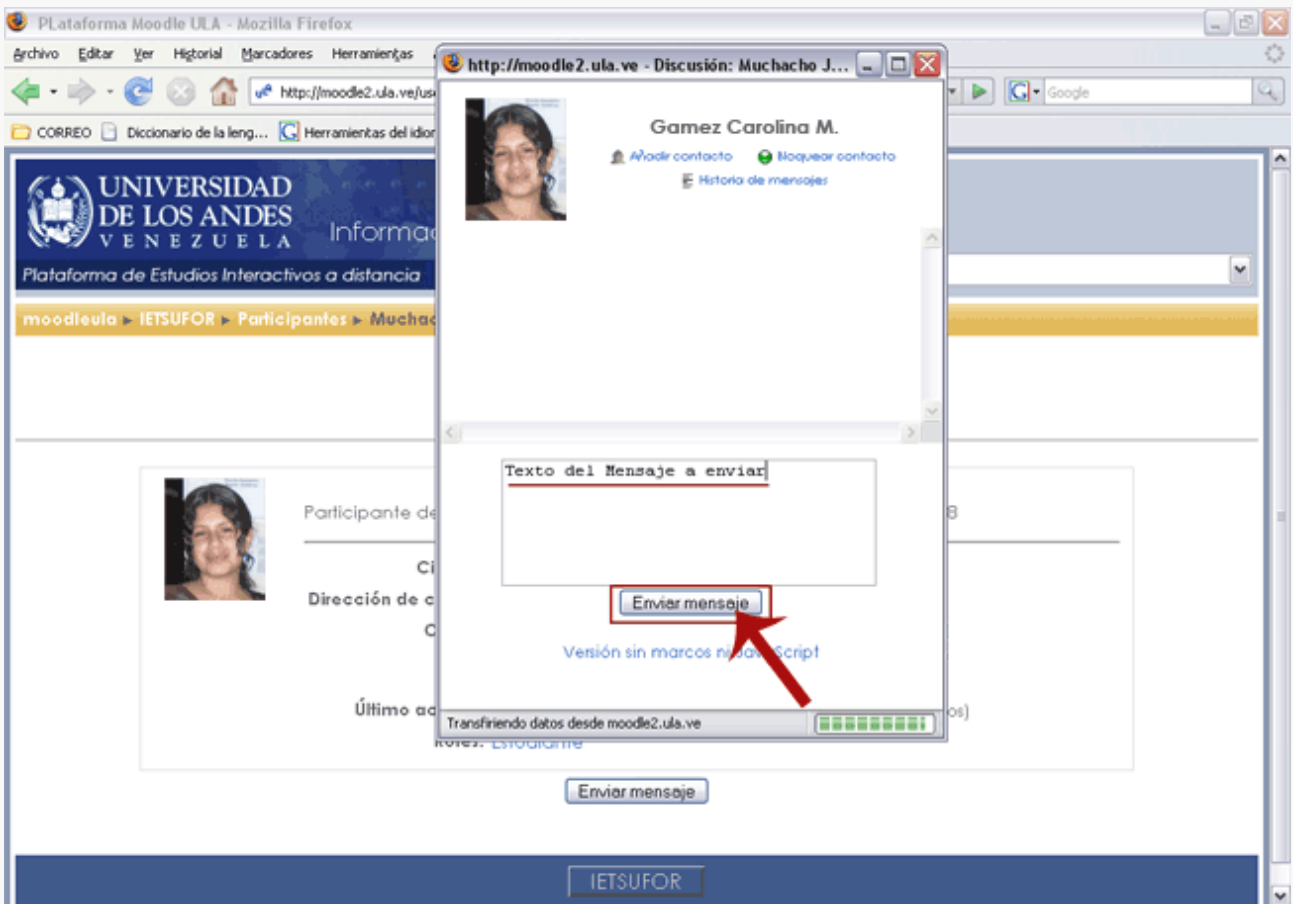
PLataforma Moodle ULA - Mozilla Firefox

Archivo Editar Ver Historial Marcadores Herramientas

http://moodle2.ula.ve/us

Google

CORREO Diccionario de la leng... Herramientas del idior

UNIVERSIDAD DE LOS ANDES VENEZUELA

Informac

Plataforma de Estudios Interactivos a distancia

moodleula ▸ IETSUFOR ▸ Participantes ▸ Muchac

Participante de

8

Ci

Dirección de c

C

Último ac

os)

Roles: Estudiante

Enviar mensaje

IETSUFOR

http://moodle2.ula.ve - Discusión: Muchacho J...

Gamez Carolina M.

Añadir contacto

Bloquear contacto

Historia de mensajes

Texto del Mensaje a enviar

Enviar mensaje

Versión sin marcos n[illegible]Script

Transfiriendo datos desde moodle2.ula.ve